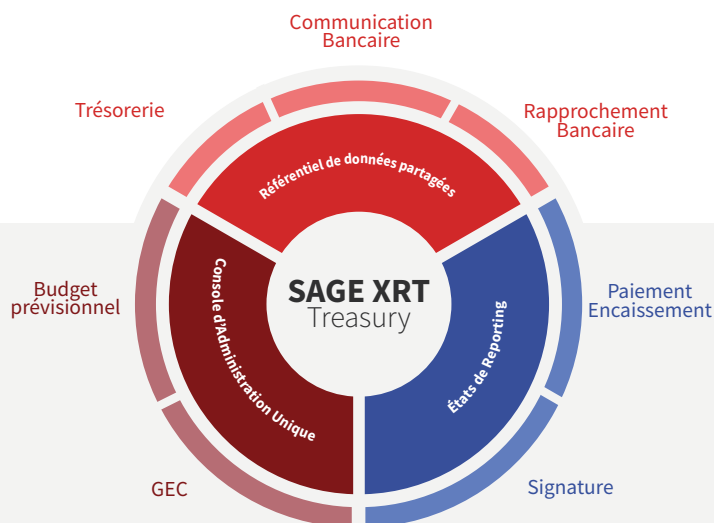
Communication Bancaire

Trésorerie

Rapprochement Bancaire

Référentiel de données partagées

Budget prévisionnel

Console d'Administration Unique

SAGE XRT
Treasury

États de Reporting

Paiement Encaissement

GEC

Signature